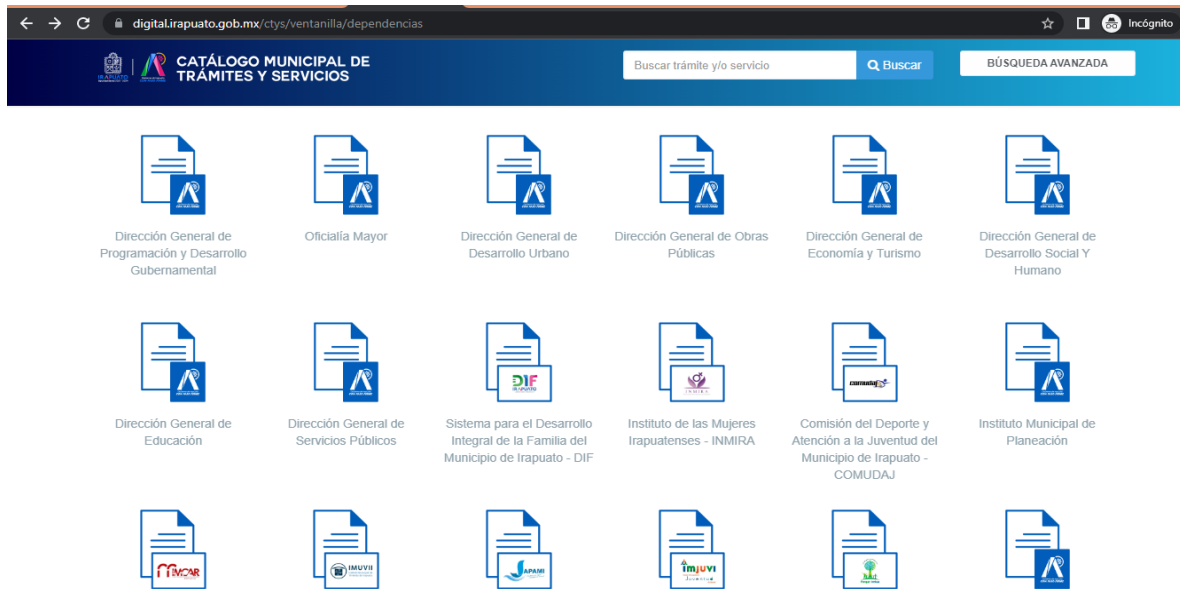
digital.irapuato.gob.mx/ctys/ventanilla/dependencias

Incógnito

CATÁLOGO MUNICIPAL DE TRÁMITES Y SERVICIOS

Buscar trámite y/o servicio

Buscar

BÚSQUEDA AVANZADA

Dirección General de Programación y Desarrollo Gubernamental

Oficialía Mayor

Dirección General de Desarrollo Urbano

Dirección General de Obras Públicas

Dirección General de Economía y Turismo

Dirección General de Desarrollo Social Y Humano

Dirección General de Educación

Dirección General de Servicios Públicos

DIF

Sistema para el Desarrollo Integral de la Familia del Municipio de Irapuato - DIF

Instituto de las Mujeres Irapuatenses - INMIRA

Comisión del Deporte y Atención a la Juventud del Municipio de Irapuato - COMUDAJ

Instituto Municipal de Planeación

IMCAR

IMUVII

JAPAMI

imjuvi